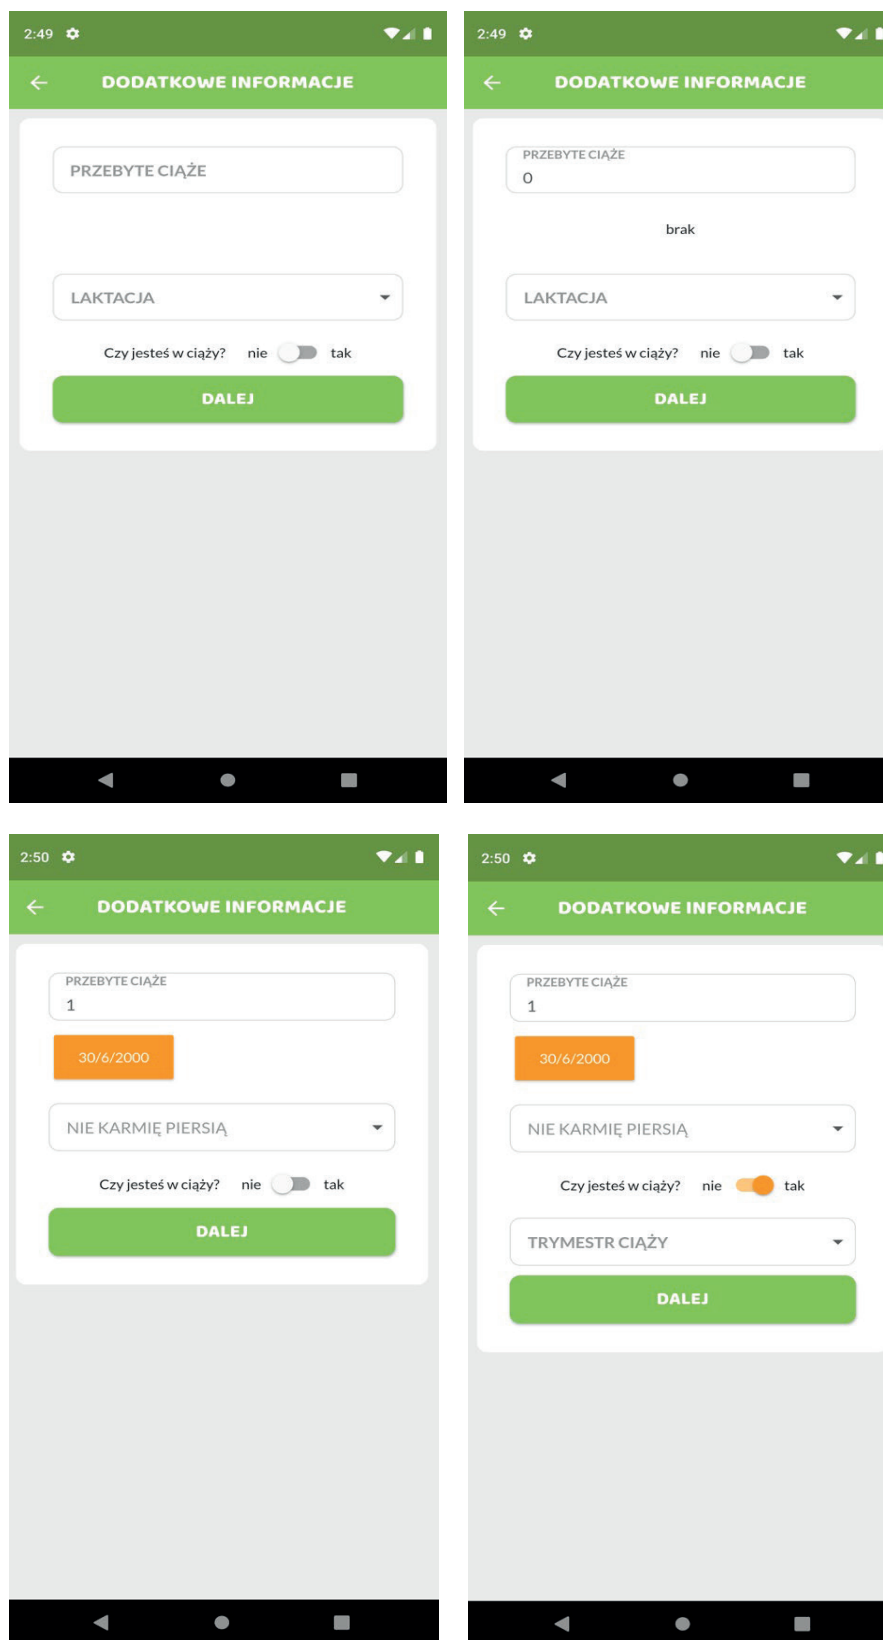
2:49

DODATKOWE INFORMACJE

PRZEBYTE CIĄŻE

LAKTACJA

Czy jesteś w ciąży? nie tak

DALEJ

2:49

DODATKOWE INFORMACJE

PRZEBYTE CIĄŻE
0

brak

LAKTACJA

Czy jesteś w ciąży? nie tak

DALEJ

2:50

DODATKOWE INFORMACJE

PRZEBYTE CIĄŻE
1

30/6/2000

NIE KARMIĘ PIERSIĄ

Czy jesteś w ciąży? nie tak

DALEJ

2:50

DODATKOWE INFORMACJE

PRZEBYTE CIĄŻE
1

30/6/2000

NIE KARMIĘ PIERSIĄ

Czy jesteś w ciąży? nie tak

TRYMESTR CIĄŻY

DALEJ